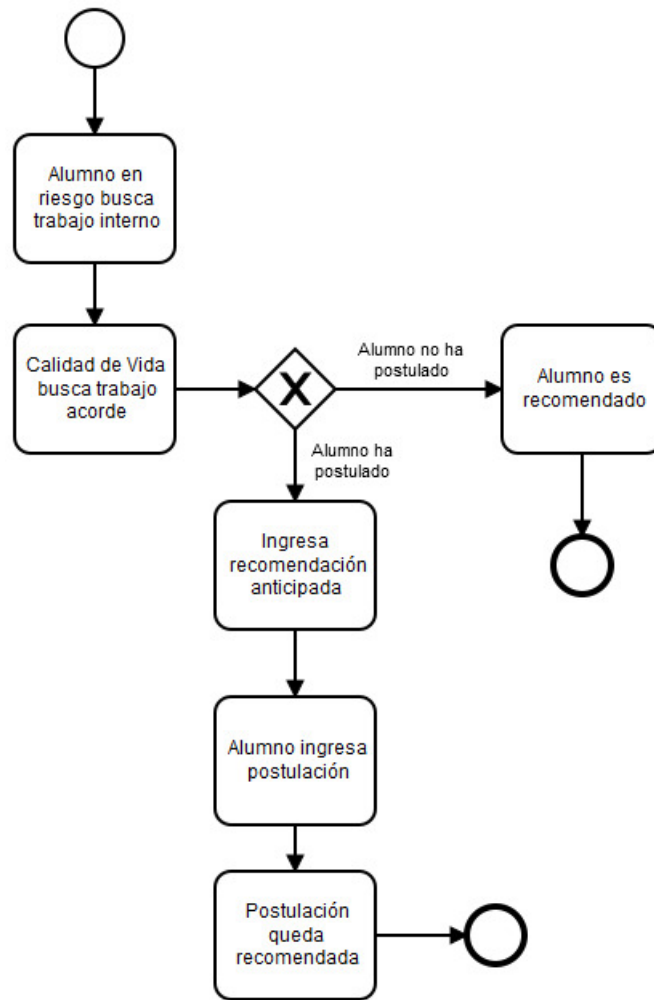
Alumno en riesgo busca trabajo interno

Calidad de Vida busca trabajo acorde

X

Alumno no ha postulado

Alumno es recomendado

Alumno ha postulado

Ingresa recomendación anticipada

Alumno ingresa postulación

Postulación queda recomendada